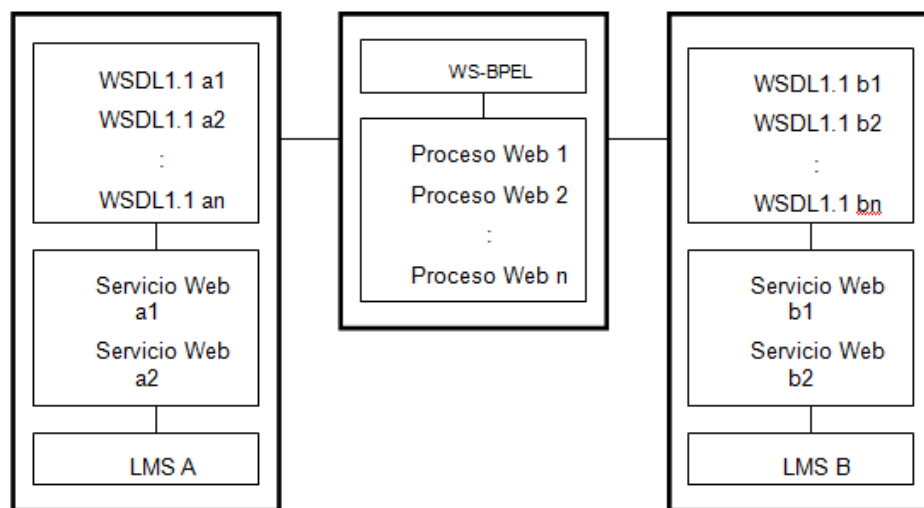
WSDL1.1 a1
WSDL1.1 a2
:
WSDL1.1 an

Servicio Web a1
Servicio Web a2

LMS A

WS-BPEL

Proceso Web 1
Proceso Web 2
:
Proceso Web n

WSDL1.1 b1
WSDL1.1 b2
:
WSDL1.1 bn

Servicio Web b1
Servicio Web b2

LMS B